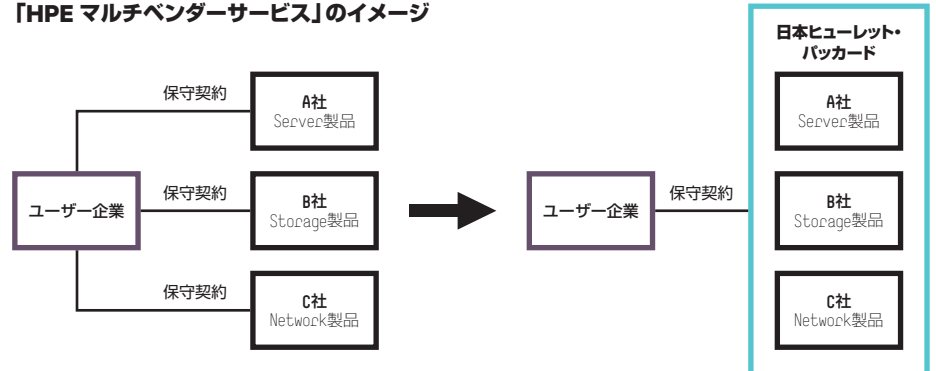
「HPE マルチベンダーサービス」のイメージ

ユーザー企業

保守契約

A社
Server製品

保守契約

B社
Storage製品

保守契約

C社
Network製品

ユーザー企業

保守契約

日本ヒューレット・パッカード

A社
Server製品

B社
Storage製品

C社
Network製品